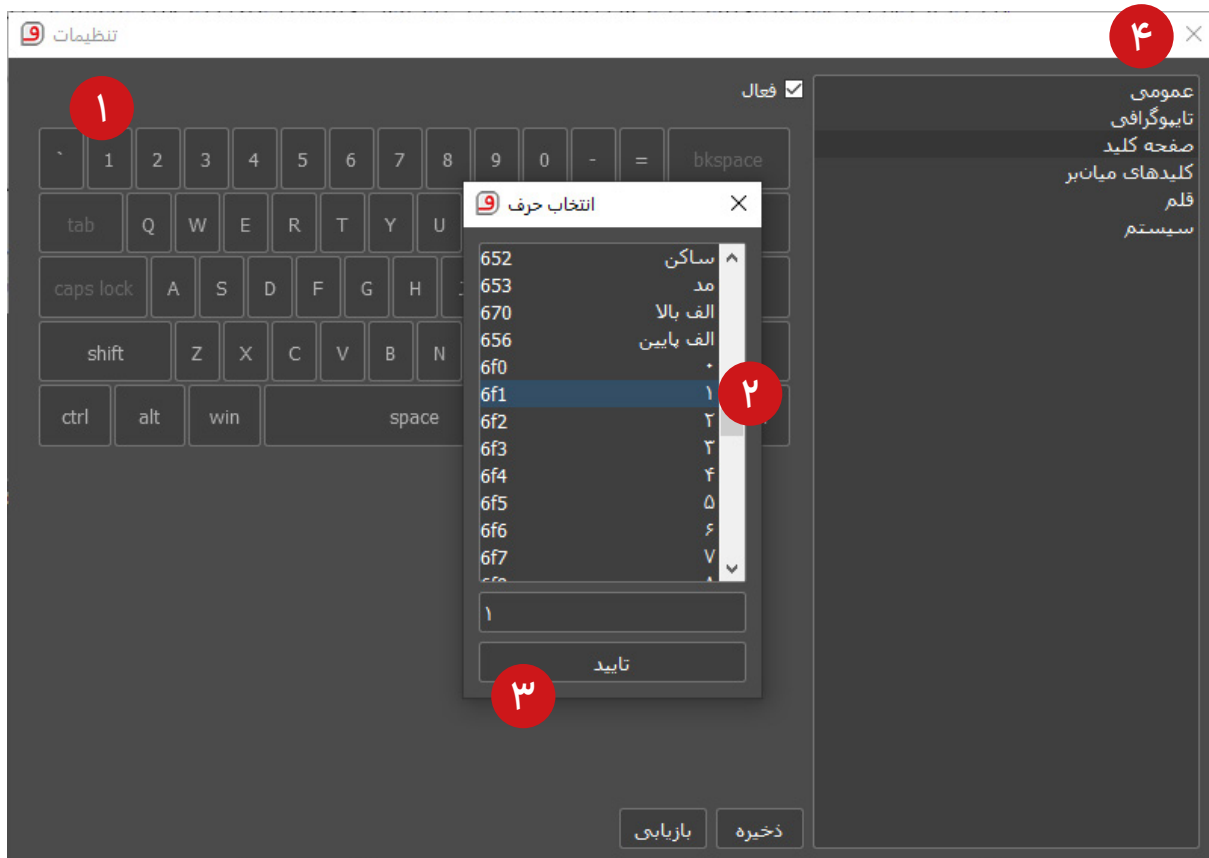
تنظیمات

۴

عمومی
تایپوگرافی
صفحه کلید
کلیدهای میان‌بر
قلم
سیستم

فعال

۱

` 1 2 3 4 5 6 7 8 9 0 - = bkspace
tab Q W E R T Y U
caps lock A S D F G H
shift Z X C V B N
ctrl alt win space

انتخاب حرف

| | |
|---|---|
| 652 | ساکن |
| 653 | مد |
| 670 | الف بالا |
| 656 | الف پایین |
| 6f0 | ۰ |
| 6f1 | ۱ |
| 6f2 | ۲ |
| 6f3 | ۳ |
| 6f4 | ۴ |
| 6f5 | ۵ |
| 6f6 | ۶ |
| 6f7 | ۷ |

۲

۱

تایید

۳

ذخیره
بازیابی